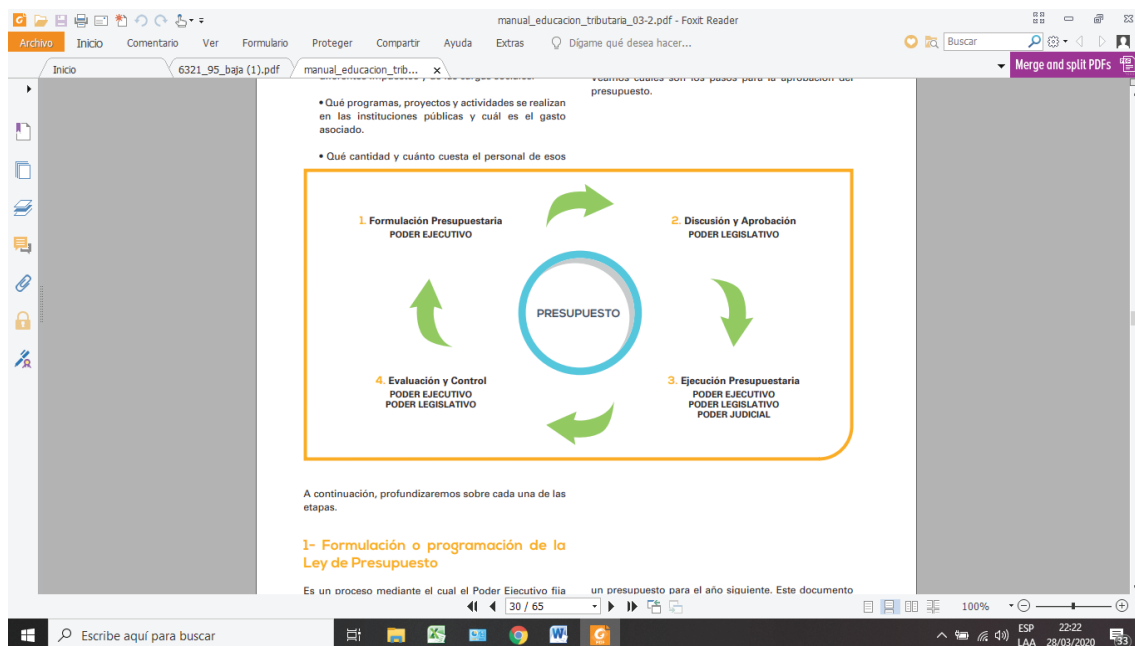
manual_educacion_tributaria_03-2.pdf - Foxit Reader

Archivo Inicio Comentario Ver Formulario Proteger Compartir Ayuda Extras Dígame qué desea hacer...

Buscar

Inicio 6321_95_baja (1).pdf manual_educacion_trib... ×

Merge and split PDFs

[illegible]

• Qué programas, proyectos y actividades se realizan en las instituciones públicas y cuál es el gasto asociado.

• Qué cantidad y cuánto cuesta el personal de esos

Veamos cuáles son los pasos para la aprobación del presupuesto.

1. Formulación Presupuestaria
PODER EJECUTIVO

2. Discusión y Aprobación
PODER LEGISLATIVO

PRESUPUESTO

4. Evaluación y Control
PODER EJECUTIVO
PODER LEGISLATIVO

3. Ejecución Presupuestaria
PODER EJECUTIVO
PODER LEGISLATIVO
PODER JUDICIAL

A continuación, profundizaremos sobre cada una de las etapas.

1- Formulación o programación de la Ley de Presupuesto

Es un proceso mediante el cual el Poder Ejecutivo fija

un presupuesto para el año siguiente. Este documento

30 / 65

100%

Escribe aquí para buscar

ESP LAA 22:22 28/03/2020 33